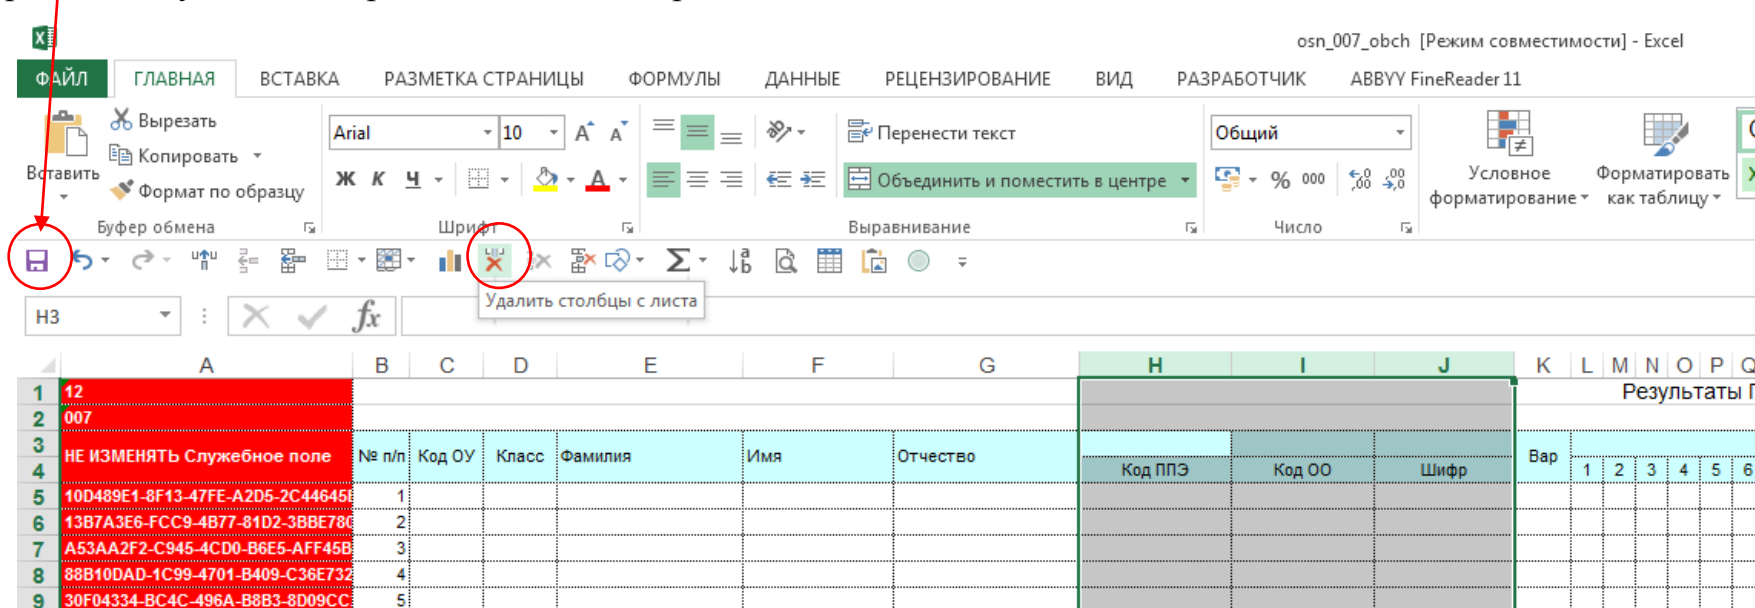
osn_007_obch [Режим совместимости] - Excel

ФАЙЛ ГЛАВНАЯ ВСТАВКА РАЗМЕТКА СТРАНИЦЫ ФОРМУЛЫ ДАННЫЕ РЕЦЕНЗИРОВАНИЕ ВИД РАЗРАБОТЧИК ABBYY FineReader 11

Вставить
Вырезать
Копировать
Формат по образцу
Буфер обмена

Arial 10
Ж К Ч
Шрифт

Перенести текст
Объединить и поместить в центре
Выравнивание

Общий
% 000
Число

Условное форматирование
Форматировать как таблицу

Удалить столбцы с листа

H3

| | A | B | C | D | E | F | G | H | I | J | K | L | M | N | O | P | Q |
|---|---|---|---|---|---|---|---|---|---|---|---|---|---|---|---|---|---|
| 1 | 12 | | | | | | | | | | | Результаты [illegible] | | | | | |
| 2 | 007 | | | | | | | | | | | | | | | | |
| 3 | НЕ ИЗМЕНЯТЬ Служебное поле | № п/п | Код ОУ | Класс | Фамилия | Имя | Отчество | | | | Вар | | | | | | |
| 4 | | | | | | | | Код ППЭ | Код ОО | Шифр | | 1 | 2 | 3 | 4 | 5 | 6 |
| 5 | 10D489E1-8F13-47FE-A2D5-2C44645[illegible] | 1 | | | | | | | | | | | | | | | |
| 6 | 13B7A3E6-FCC9-4B77-81D2-3BBE78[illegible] | 2 | | | | | | | | | | | | | | | |
| 7 | A53AA2F2-C945-4CD0-B6E5-AFF45B | 3 | | | | | | | | | | | | | | | |
| 8 | 88B10DAD-1C99-4701-B409-C36E732 | 4 | | | | | | | | | | | | | | | |
| 9 | 30F04334-BC4C-496A-B8B3-8D09CC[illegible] | 5 | | | | | | | | | | | | | | | |